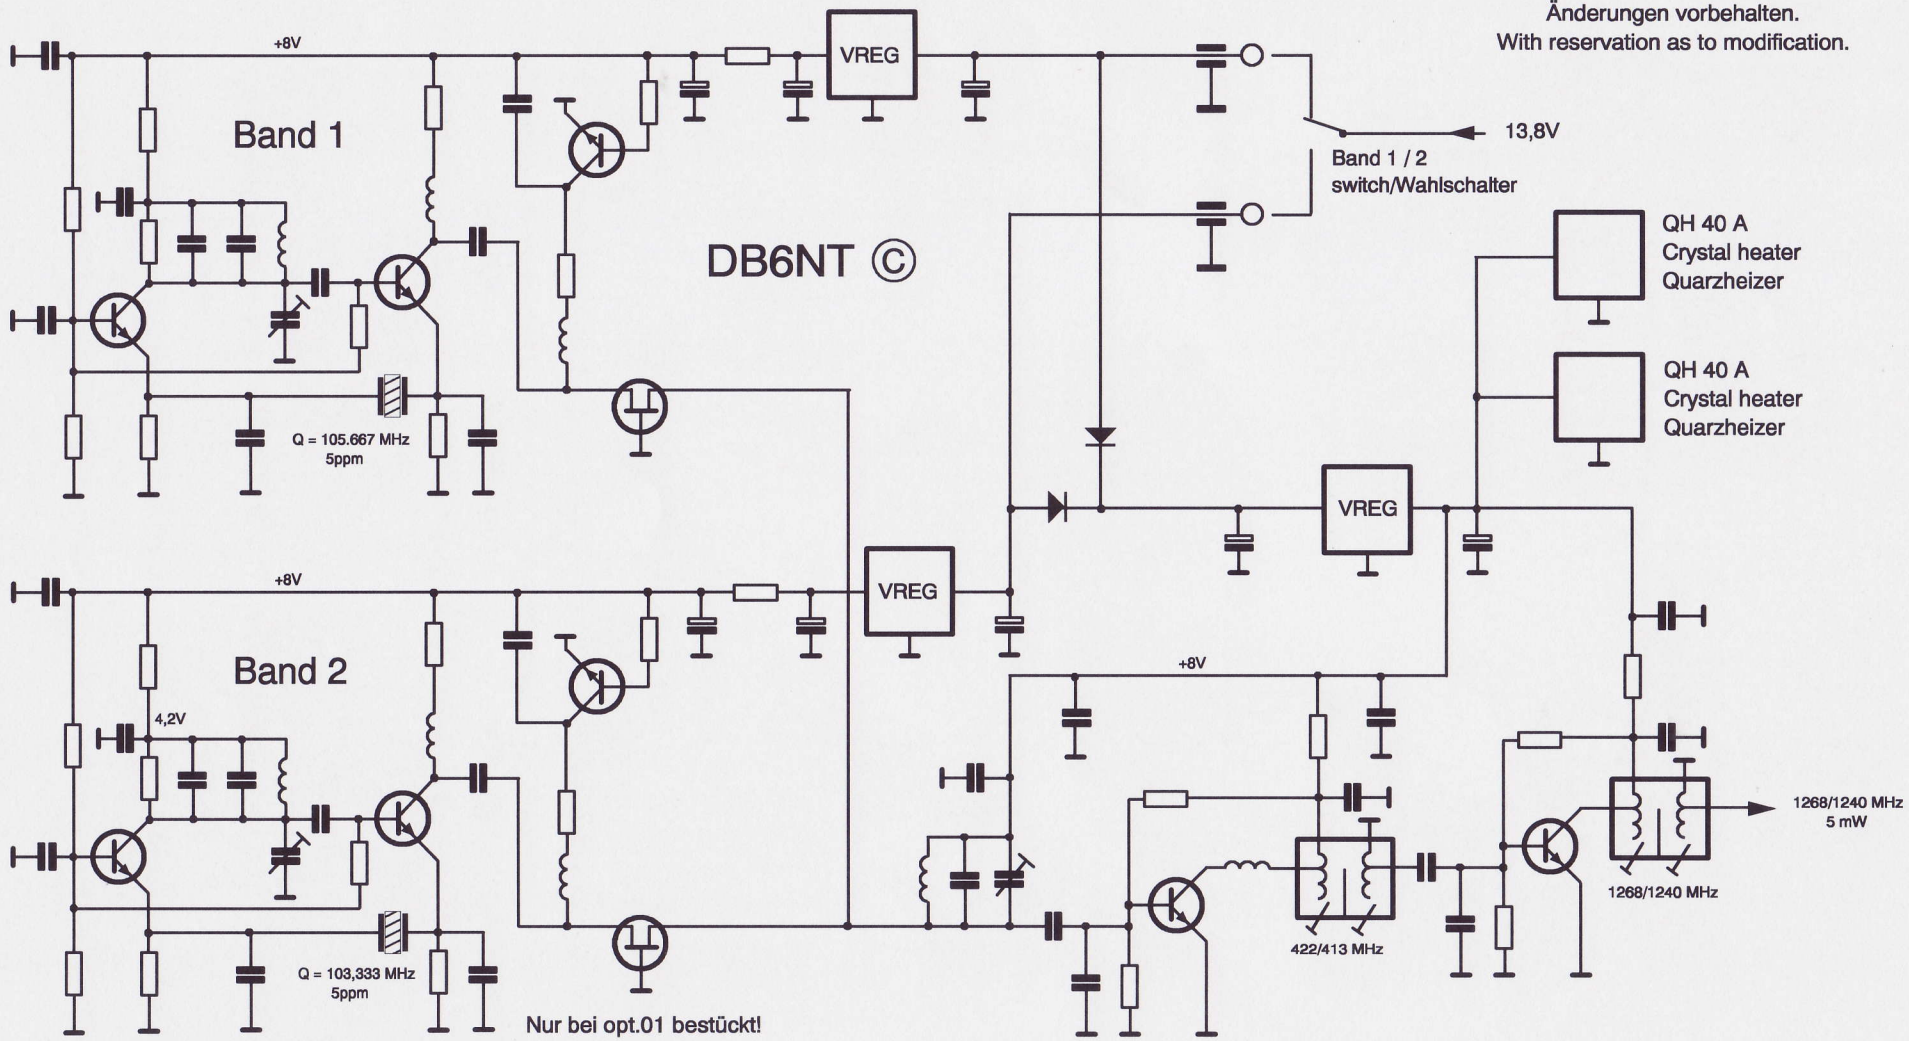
Änderungen vorbehalten.
With reservation as to modification.

+8V

VREG

Band 1

13,8V

Band 1 / 2
switch/Wahlschalter

DB6NT ©

QH 40 A
Crystal heater
Quarzheizer

QH 40 A
Crystal heater
Quarzheizer

Q = 105.667 MHz
5ppm

VREG

VREG

+8V

Band 2

4,2V

+8V

1268/1240 MHz
5 mW

1268/1240 MHz

422/413 MHz

Q = 103,333 MHz
5ppm

Nur bei opt.01 bestückt!